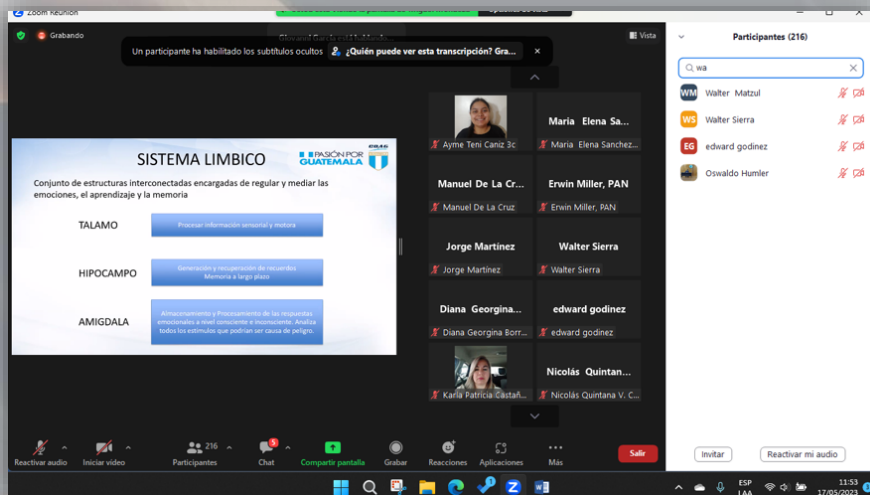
Zoom Reunión

Grabando

Un participante ha habilitado los subtítulos ocultos ¿Quién puede ver esta transcripción? Gra...

Vista

Participantes (216)

wa

WM Walter Matzul
WS Walter Sierra
EG edward godinez
Oswaldo Humler

SISTEMA LIMBICO

PASIÓN POR GUATEMALA

Conjunto de estructuras interconectadas encargadas de regular y mediar las emociones, el aprendizaje y la memoria

TALAMO
Procesar información sensorial y motora

HIPOCAMPO
Generación y recuperación de recuerdos Memoria a largo plazo

AMIGDALA
Almacenamiento y Procesamiento de las respuestas emocionales a nivel consciente e inconsciente. Analiza todos los estímulos que podrían ser causa de peligro.

Ayme Teni Caniz 3c
Maria Elena Sa...
Maria Elena Sanchez...
Manuel De La Cr...
Manuel De La Cruz
Erwin Miller, PAN
Erwin Miller, PAN
Jorge Martínez
Jorge Martínez
Walter Sierra
Walter Sierra
Diana Georgina...
Diana Georgina Borr...
edward godinez
edward godinez
Karla Patricia Castañ...
Nicolás Quintan...
Nicolás Quintana V. C...

Reactivar audio
Iniciar video
216 Participantes
5 Chat
Compartir pantalla
Grabar
Reacciones
Aplicaciones
Más
Salir

Invitar
Reactivar mi audio

ESP LAA
11:53
17/05/2023